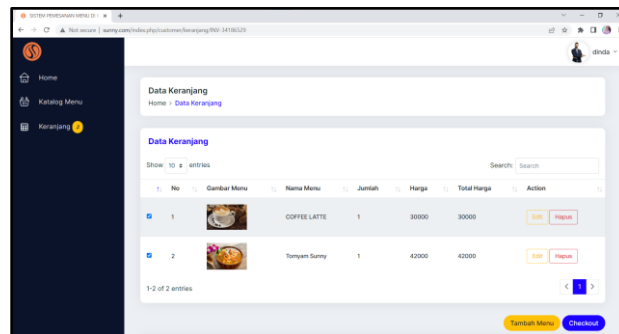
SISTEM PEMESANAN MENU D ×
Not secure | sunny.com/index.php/customer/keranjang/INV-34186329

dinda

Home
Katalog Menu
Keranjang 2

Data Keranjang
Home › Data Keranjang

Data Keranjang

Show 10 entries
Search: Search

| | No | Gambar Menu | Nama Menu | Jumlah | Harga | Total Harga | Action |
|---|---|---|---|---|---|---|---|
| | 1 | | COFFEE LATTE | 1 | 30000 | 30000 | Edit Hapus |
| | 2 | | Tomyam Sunny | 1 | 42000 | 42000 | Edit Hapus |

1-2 of 2 entries
< 1 >

Tambah Menu Checkout